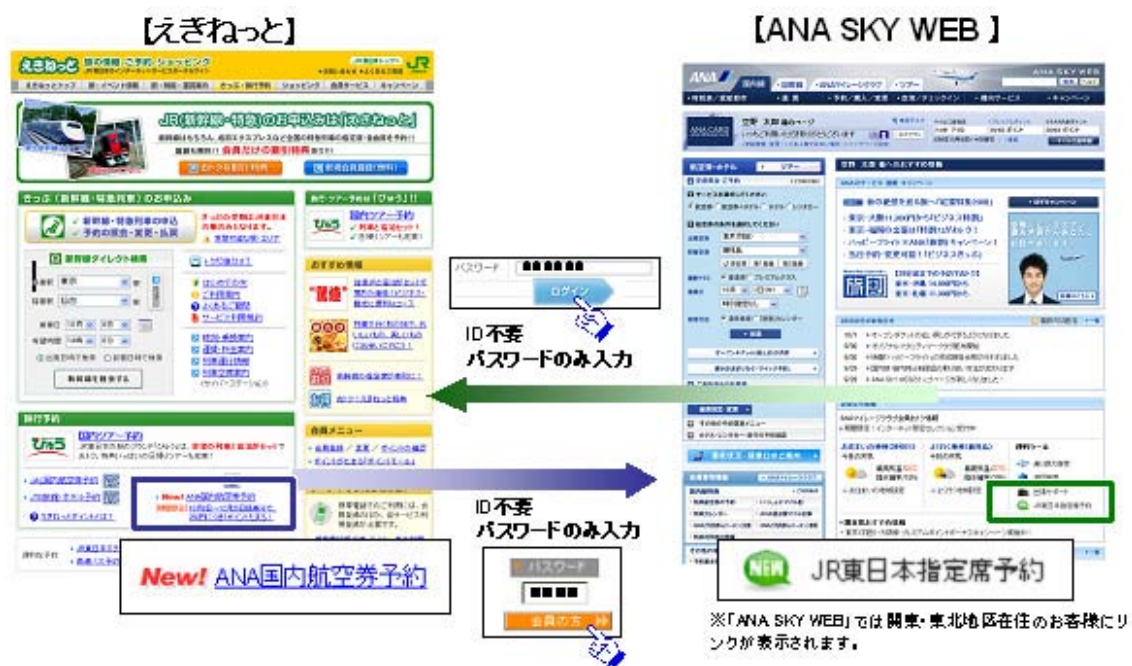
【えきねっと】

【ANA SKY WEB】

えきねっと

JR

JR(新幹線・特急)のお申込みは「えきねっと」

きっぷ(新幹線・特急列車)のお申込み

旅行予約

おすすめ情報

会員メニュー

New! ANA国内航空券予約

パスワード ●●●●●●

ログイン

ID不要
パスワードのみ入力

ID不要
パスワードのみ入力

パスワード

●●●●

会員の方

ANA

ANA SKY WEB

NEW JR東日本指定席予約

※「ANA SKY WEB」では関東・東北地区在住のお客様にリンクが表示されます。